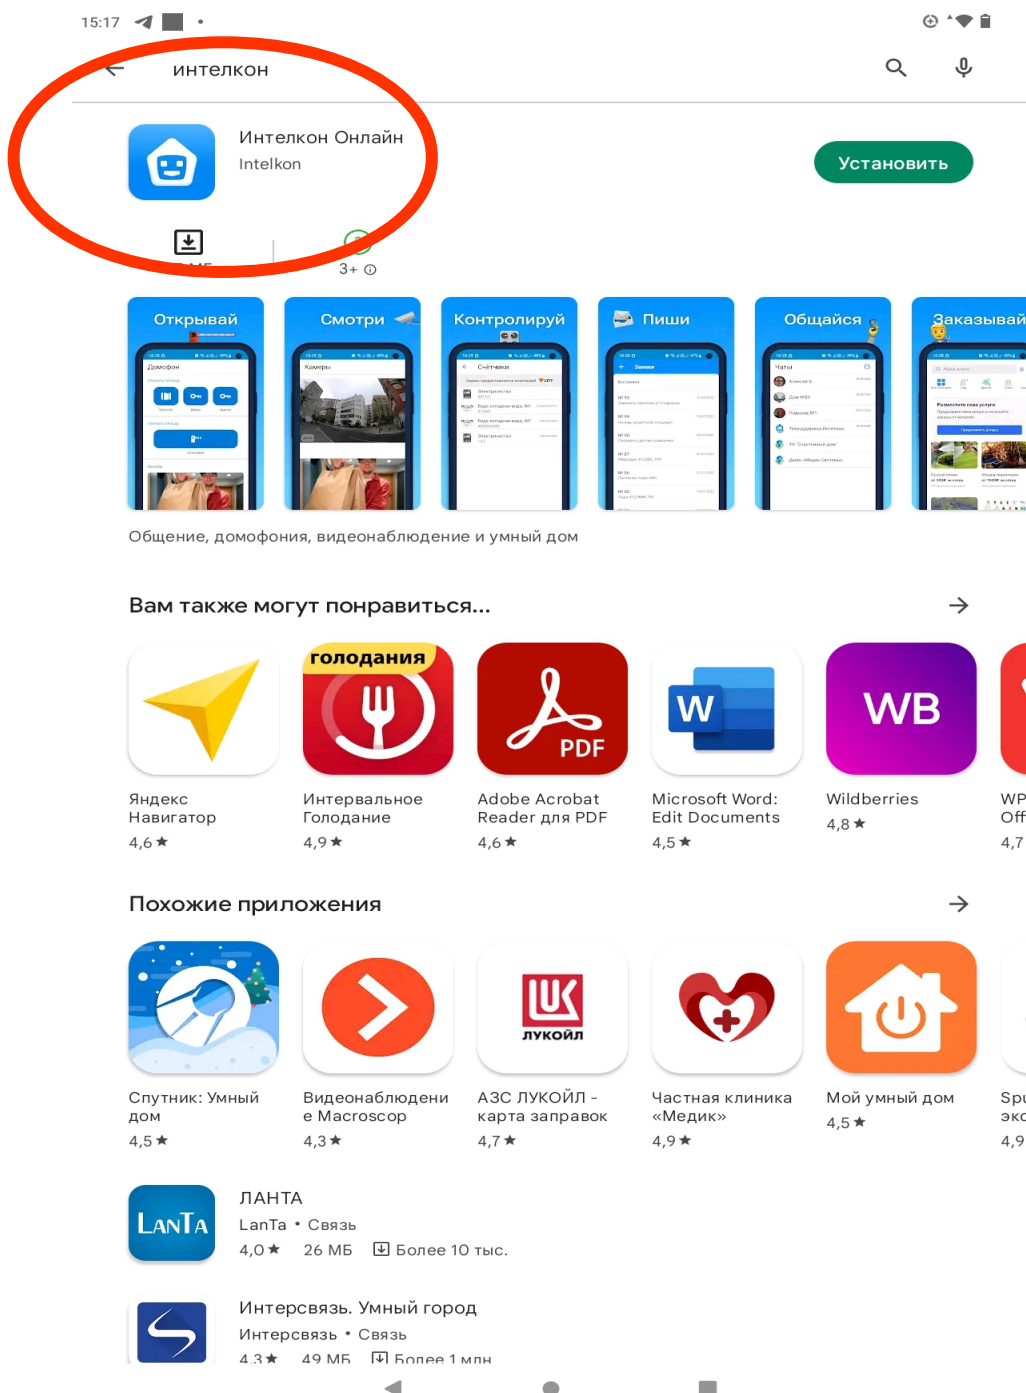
15:17

интелкон

Интелкон Онлайн
Intelkon

Установить

3+

Открывай
Смотри
Контролируй
Пиши
Общайся
Заказывай

Общение, домофония, видеонаблюдение и умный дом

Вам также могут понравиться...

голодания

PDF

W

WB

Яндекс Навигатор
4,6 ★

Интервальное Голодание
4,9 ★

Adobe Acrobat Reader для PDF
4,6 ★

Microsoft Word: Edit Documents
4,5 ★

Wildberries
4,8 ★

WP Off
4,7

Похожие приложения

ЛУКОЙЛ

Спутник: Умный дом
4,5 ★

Видеонаблюдение Macroscop
4,3 ★

АЗС ЛУКОЙЛ - карта заправок
4,7 ★

Частная клиника «Медик»
4,9 ★

Мой умный дом
4,5 ★

Spu эко
4,9

LanTa

ЛАНТА
LanTa • Связь
4,0 ★ 26 МБ Более 10 тыс.

Интерсвязь. Умный город
Интерсвязь • Связь
4,3 ★ 49 МБ Более 1 млн